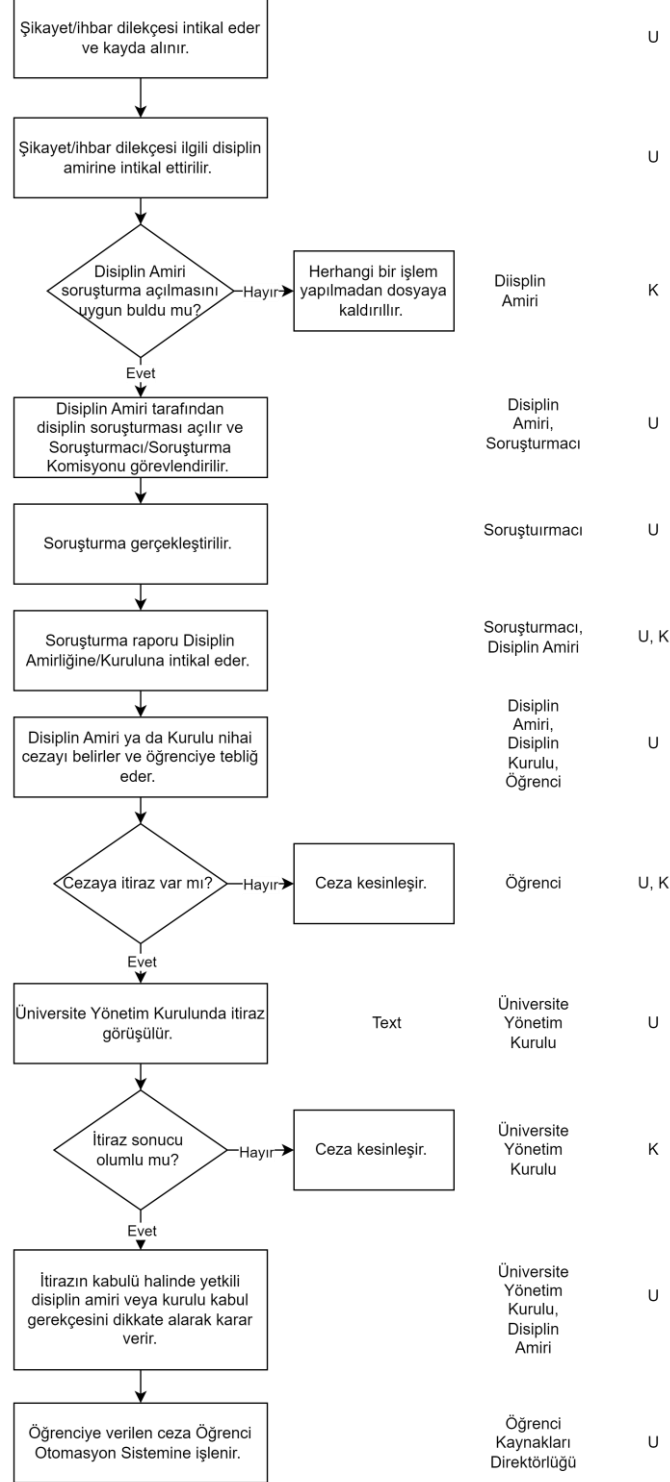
Şikayet/ihbar dilekçesi intikal eder ve kayda alınır.

U

Şikayet/ihbar dilekçesi ilgili disiplin amirine intikal ettirilir.

U

Disiplin Amiri soruşturma açılmasını uygun buldu mu?

Hayır

Herhangi bir işlem yapılmadan dosyaya kaldırılılır.

Diisplin Amiri

K

Evet

Disiplin Amiri tarafından disiplin soruşturması açılır ve Soruşturmacı/Soruşturma Komisyonu görevlendirilir.

Disiplin Amiri, Soruşturmacı

U

Soruşturma gerçekleştirilir.

Soruştuırmacı

U

Soruşturma raporu Disiplin Amirliğine/Kuruluna intikal eder.

Soruşturmacı, Disiplin Amiri

U, K

Disiplin Amiri ya da Kurulu nihai cezayı belirler ve öğrenciye tebliğ eder.

Disiplin Amiri, Disiplin Kurulu, Öğrenci

U

Cezaya itiraz var mı?

Hayır

Ceza kesinleşir.

Öğrenci

U, K

Evet

Üniversite Yönetim Kurulunda itiraz görüşülür.

Text

Üniversite Yönetim Kurulu

U

İtiraz sonucu olumlu mu?

Hayır

Ceza kesinleşir.

Üniversite Yönetim Kurulu

K

Evet

İtirazın kabulü halinde yetkili disiplin amiri veya kurulu kabul gerekçesini dikkate alarak karar verir.

Üniversite Yönetim Kurulu, Disiplin Amiri

U

Öğrenciye verilen ceza Öğrenci Otomasyon Sistemine işlenir.

Öğrenci Kaynakları Direktörlüğü

U